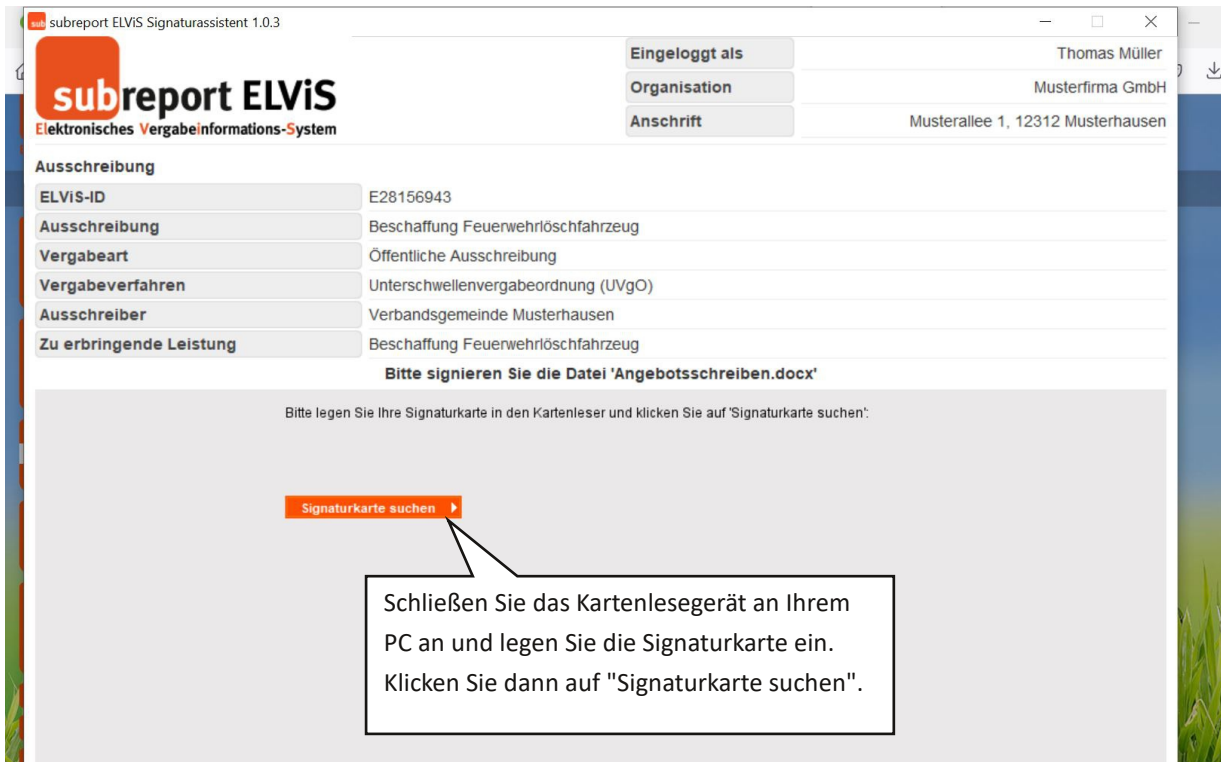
sub subreport ELViS Signaturassistent 1.0.3

subreport ELViS
Elektronisches Vergabeinformations-System

| Eingeloggt als | Thomas Müller |
|---|---|
| Organisation | Musterfirma GmbH |
| Anschrift | Musterallee 1, 12312 Musterhausen |

Ausschreibung

| ELViS-ID | E28156943 |
|---|---|
| Ausschreibung | Beschaffung Feuerwehrlöschfahrzeug |
| Vergabeart | Öffentliche Ausschreibung |
| Vergabeverfahren | Unterschwellenvergabeordnung (UVgO) |
| Ausschreiber | Verbandsgemeinde Musterhausen |
| Zu erbringende Leistung | Beschaffung Feuerwehrlöschfahrzeug |

Bitte signieren Sie die Datei 'Angebotsschreiben.docx'

Bitte legen Sie Ihre Signaturkarte in den Kartenleser und klicken Sie auf 'Signaturkarte suchen':

Signaturkarte suchen

Schließen Sie das Kartenlesegerät an Ihrem PC an und legen Sie die Signaturkarte ein. Klicken Sie dann auf "Signaturkarte suchen".